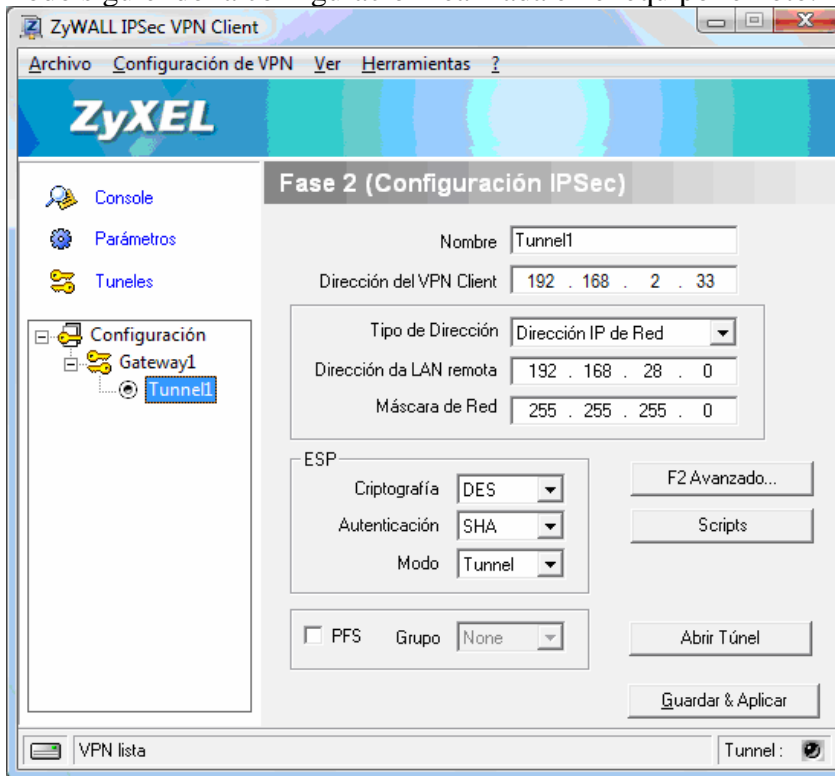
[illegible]

ZyWALL IPSec VPN Client

Archivo Configuración de VPN Ver Herramientas ?

ZyXEL

Console
Parámetros
Tuneles

Configuración
Gateway1
Tunnel1

Fase 2 (Configuración IPSec)

Nombre Tunnel1
Dirección del VPN Client 192 . 168 . 2 . 33

Tipo de Dirección Dirección IP de Red
Dirección da LAN remota 192 . 168 . 28 . 0
Máscara de Red 255 . 255 . 255 . 0

ESP
Criptografía DES
Autenticación SHA
Modo Tunnel

F2 Avanzado...
Scripts

PFS Grupo None

Abrir Túnel

Guardar & Aplicar

VPN lista

Tunnel :